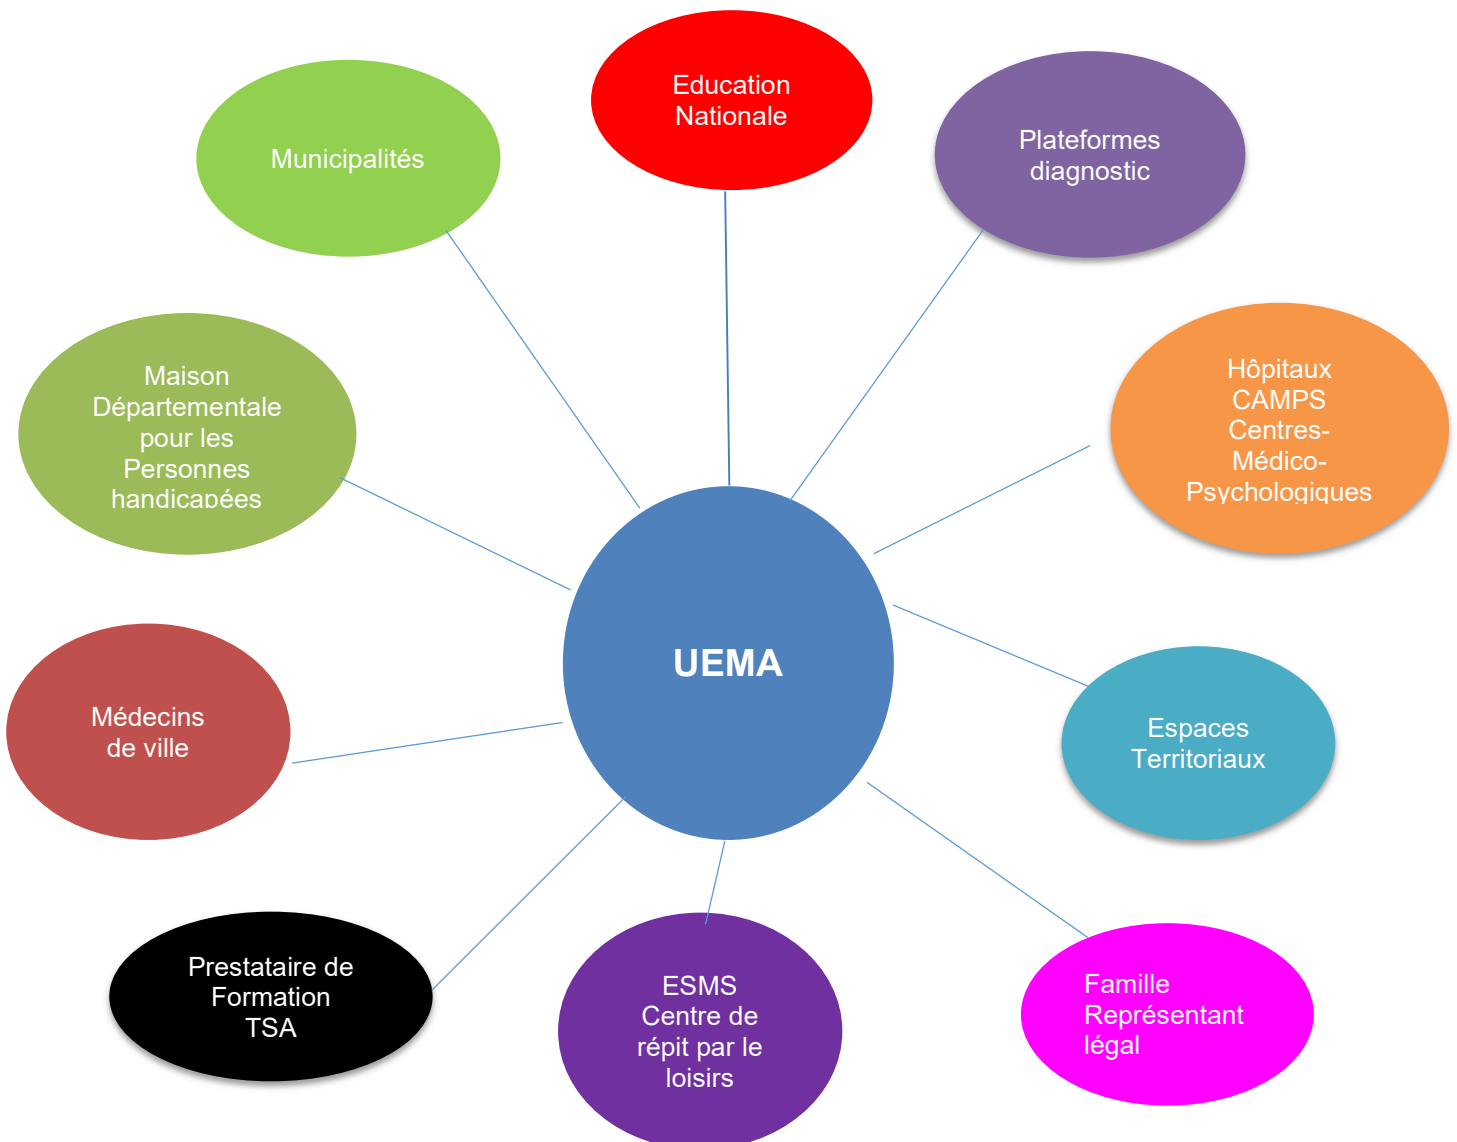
Education Nationale

Municipalités

Plateformes diagnostic

Maison Départementale pour les Personnes handicapées

Hôpitaux CAMPS Centres-Médico-Psychologiques

UEMA

Médecins de ville

Espaces Territoriaux

Prestataire de Formation TSA

ESMS Centre de répit par le loisirs

Famille Représentant légal